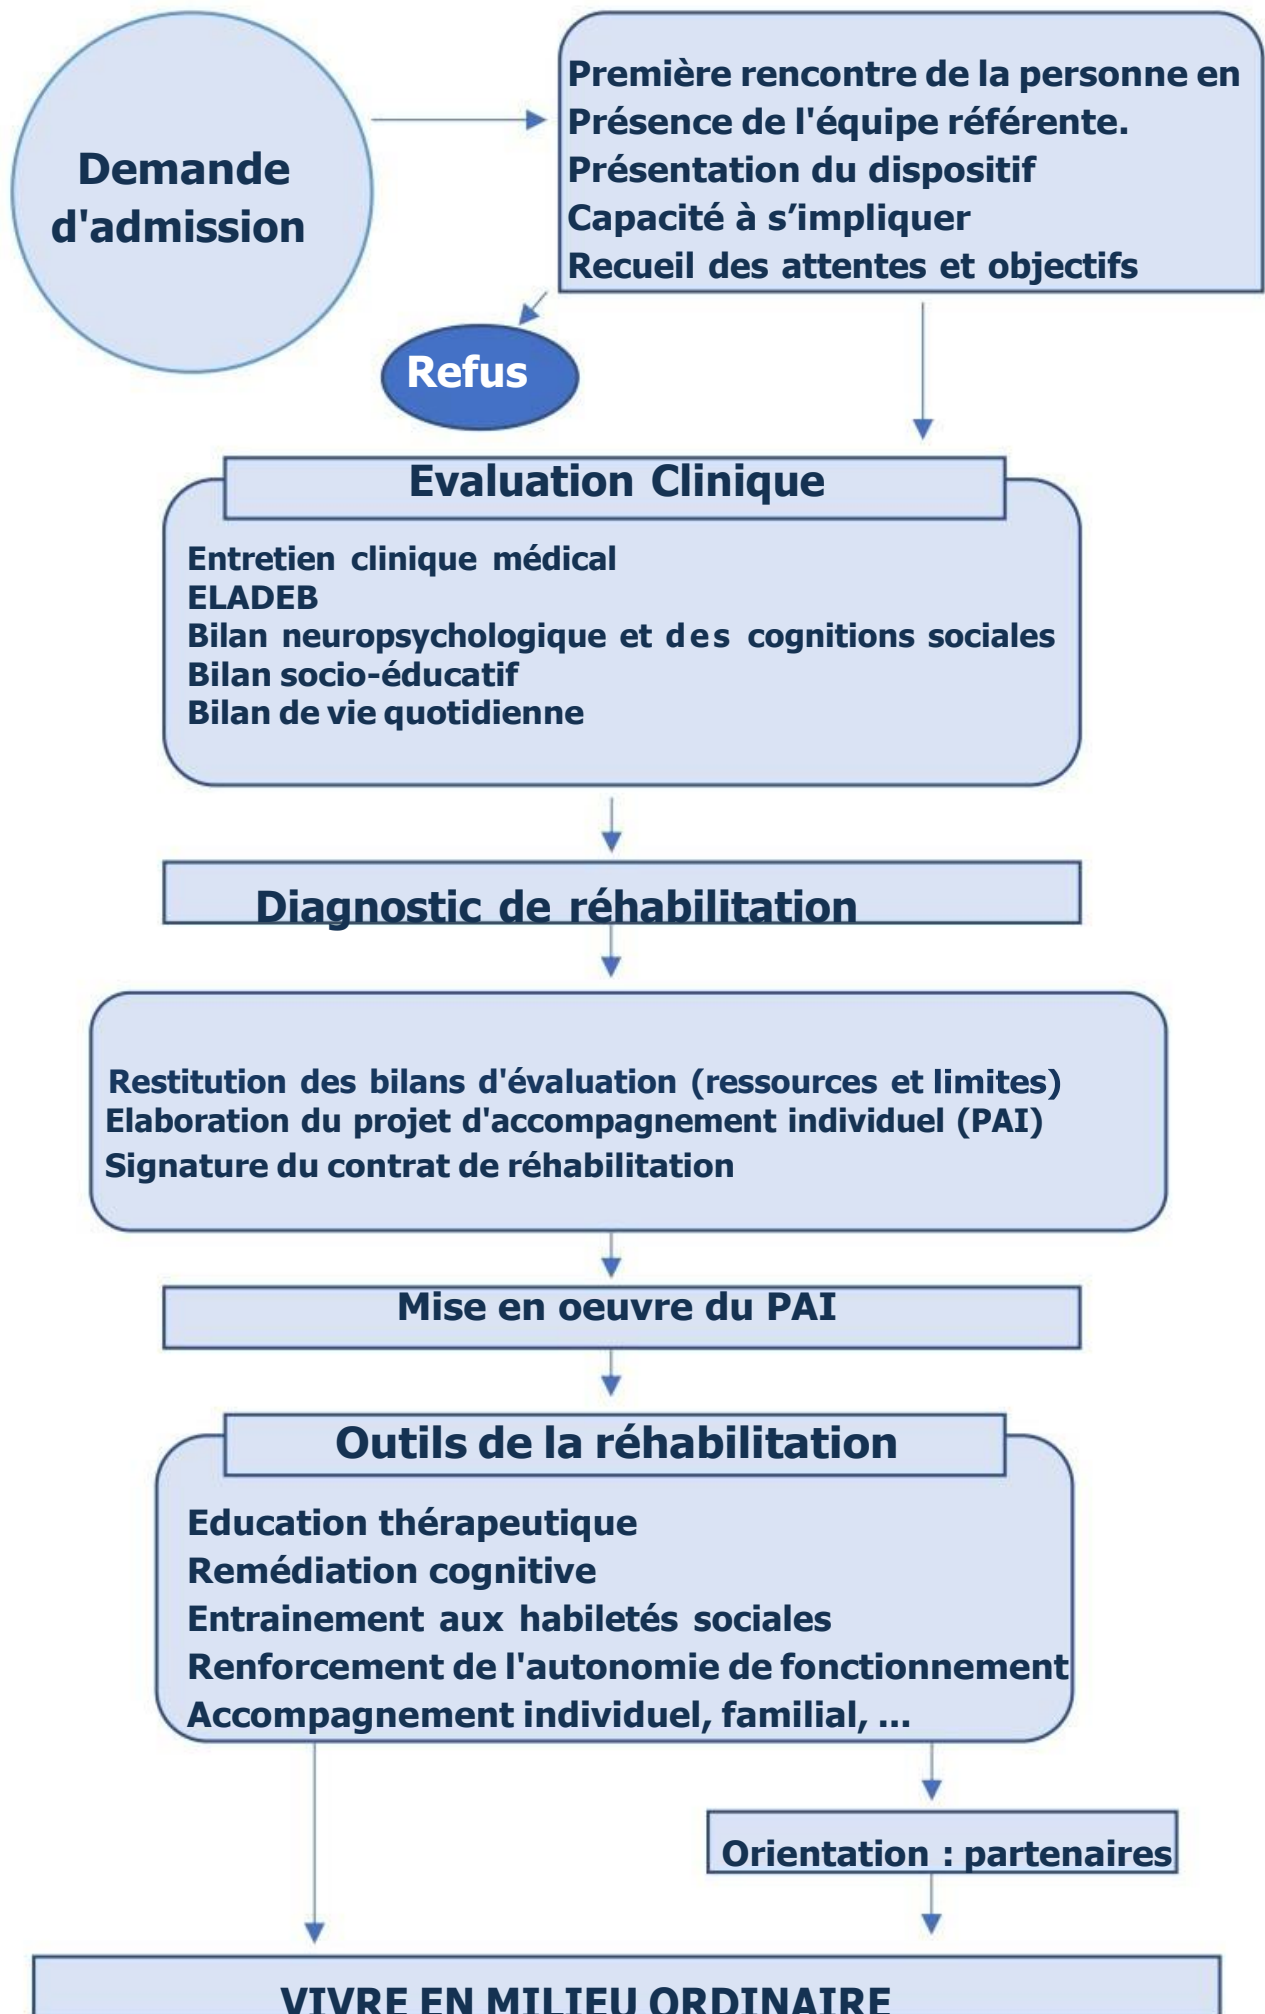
Demande d'admission

Première rencontre de la personne en Présence de l'équipe référente.
Présentation du dispositif
Capacité à s’impliquer
Recueil des attentes et objectifs

Refus

Evaluation Clinique

Entretien clinique médical
ELADEB
Bilan neuropsychologique et des cognitions sociales
Bilan socio-éducatif
Bilan de vie quotidienne

Diagnostic de réhabilitation

Restitution des bilans d'évaluation (ressources et limites)
Elaboration du projet d'accompagnement individuel (PAI)
Signature du contrat de réhabilitation

Mise en oeuvre du PAI

Outils de la réhabilitation

Education thérapeutique
Remédiation cognitive
Entrainement aux habiletés sociales
Renforcement de l'autonomie de fonctionnement
Accompagnement individuel, familial, ...

Orientation : partenaires

VIVRE EN MILIEU ORDINAIRE